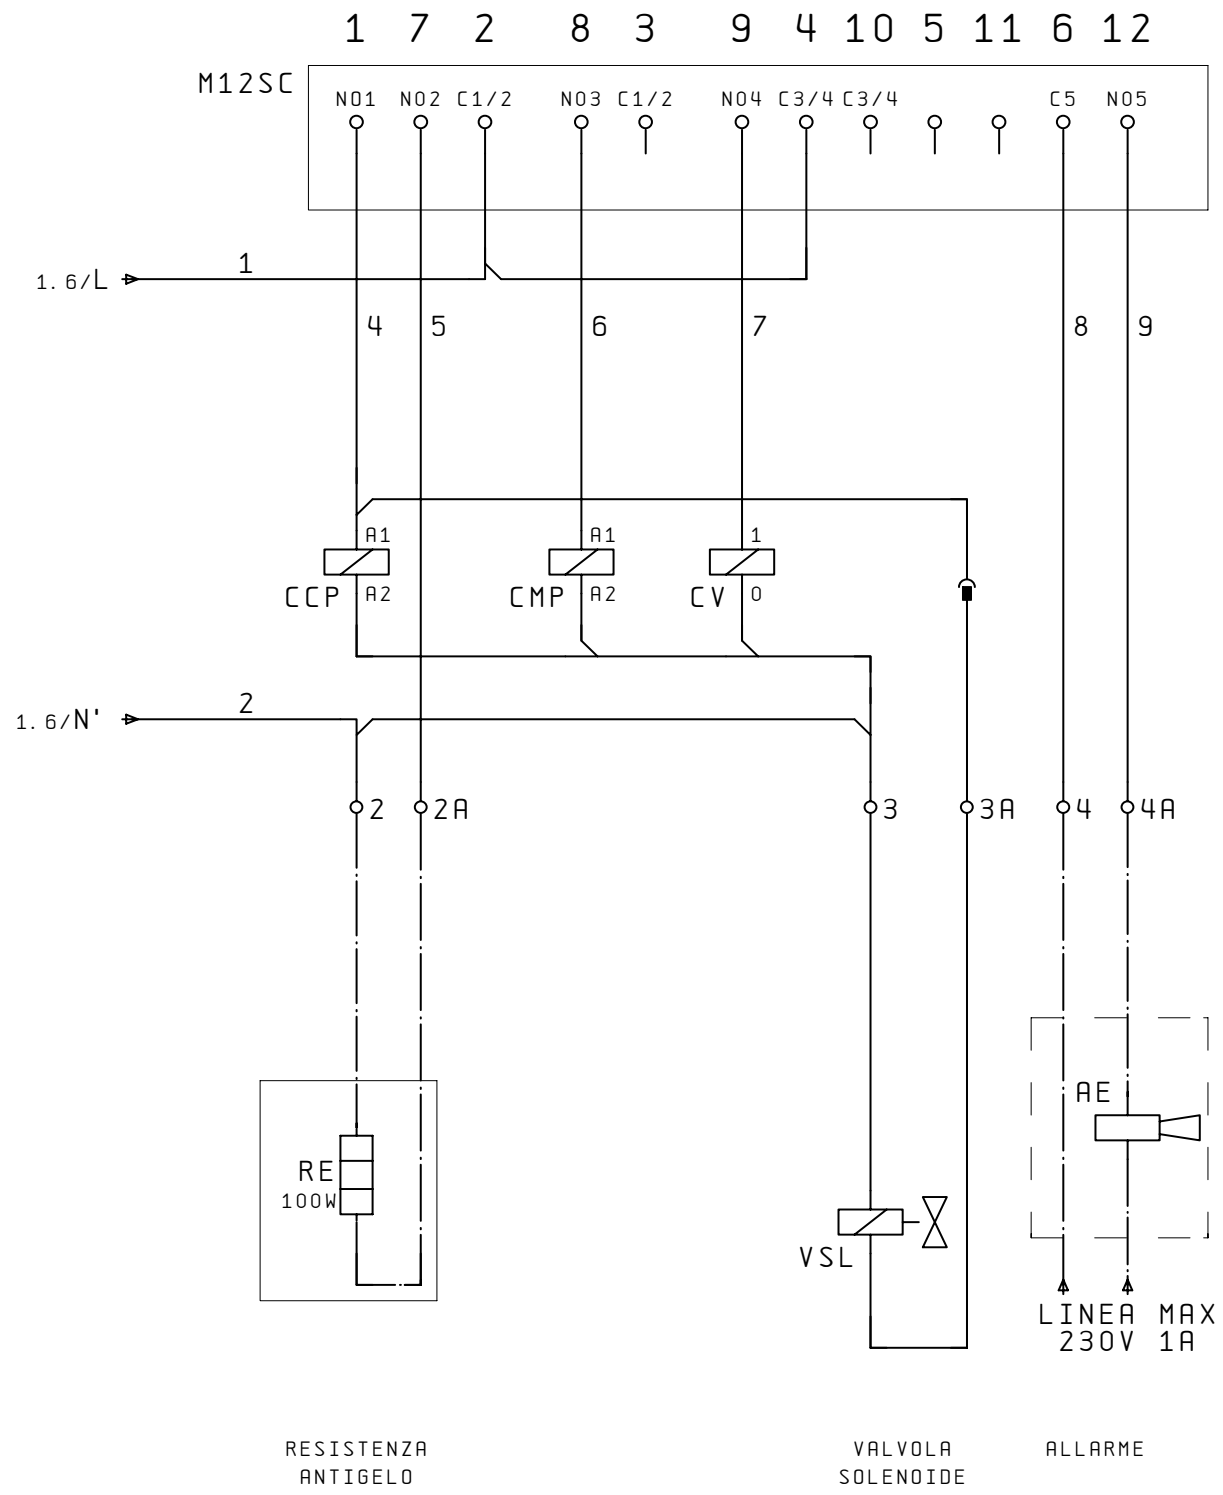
1 7 2 8 3 9 4 10 5 11 6 12

M12SC

NO1 NO2 C1/2 NO3 C1/2 NO4 C3/4 C3/4 C5 NO5

1.6/L

1

4 5 6 7 8 9

A1 A1 1

CCP A2 CMP A2 CV 0

1.6/N'

2

2 2A 3 3A 4 4A

RE
100W

VSL

AE

LINEA 230V MAX 1A

RESISTENZA ANTIGELO

VALVOLA SOLENOIDE

ALLARME